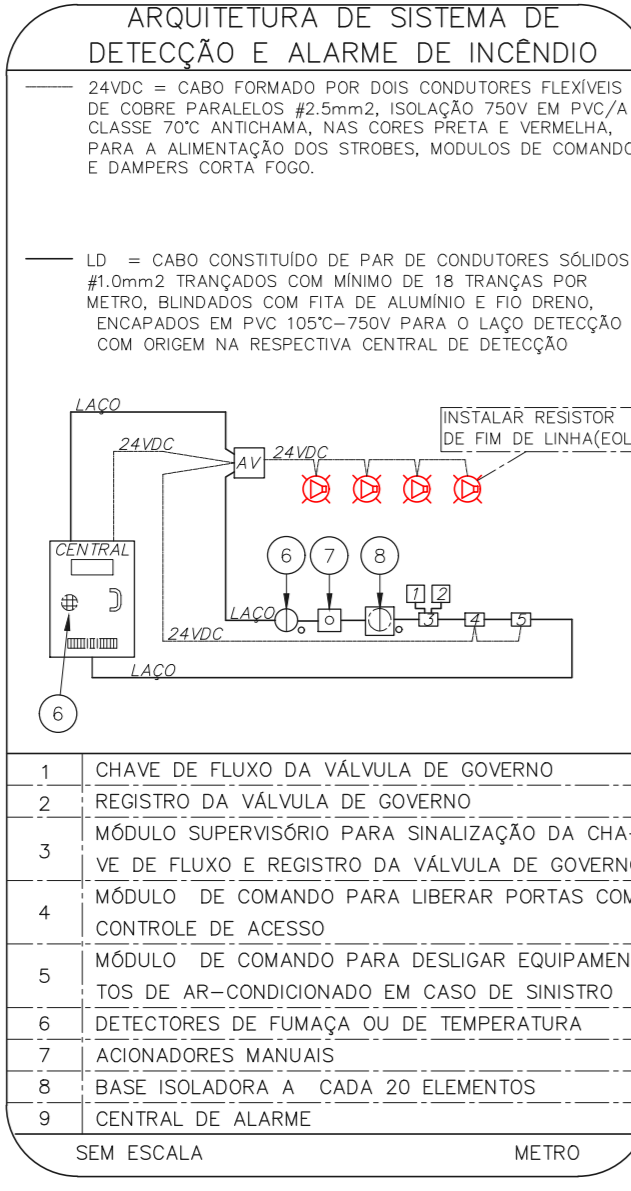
ARQUITETURA DE SISTEMA DE DETECÇÃO E ALARME DE INCÊNDIO

24VDC = CABO FORMADO POR DOIS CONDUTORES FLEXÍVEIS DE COBRE PARALELOS #2.5mm2, ISOLAÇÃO 750V EM PVC/A CLASSE 70°C ANTICHAMA, NAS CORES PRETA E VERMELHA, PARA A ALIMENTAÇÃO DOS STROBES, MODULOS DE COMANDO E DAMPERS CORTA FOGO.

LD = CABO CONSTITUÍDO DE PAR DE CONDUTORES SÓLIDOS #1.0mm2 TRANÇADOS COM MÍNIMO DE 18 TRANÇAS POR METRO, BLINDADOS COM FITA DE ALUMÍNIO E FIO DRENO, ENCAPADOS EM PVC 105°C–750V PARA O LAÇO DETECÇÃO COM ORIGEM NA RESPECTIVA CENTRAL DE DETECÇÃO

LAÇO
24VDC
AV
24VDC
INSTALAR RESISTOR DE FIM DE LINHA(EOL
CENTRAL
6
7
8
1
2
LAÇO
3
4
5
24VDC
LAÇO
6

| 1 | CHAVE DE FLUXO DA VÁLVULA DE GOVERNO |
|---|---|
| 2 | REGISTRO DA VÁLVULA DE GOVERNO |
| 3 | MÓDULO SUPERVISÓRIO PARA SINALIZAÇÃO DA CHA-VE DE FLUXO E REGISTRO DA VÁLVULA DE GOVERNO |
| 4 | MÓDULO DE COMANDO PARA LIBERAR PORTAS COM CONTROLE DE ACESSO |
| 5 | MÓDULO DE COMANDO PARA DESLIGAR EQUIPAMENTOS DE AR–CONDICIONADO EM CASO DE SINISTRO |
| 6 | DETECTORES DE FUMAÇA OU DE TEMPERATURA |
| 7 | ACIONADORES MANUAIS |
| 8 | BASE ISOLADORA A CADA 20 ELEMENTOS |
| 9 | CENTRAL DE ALARME |

SEM ESCALA
METRO